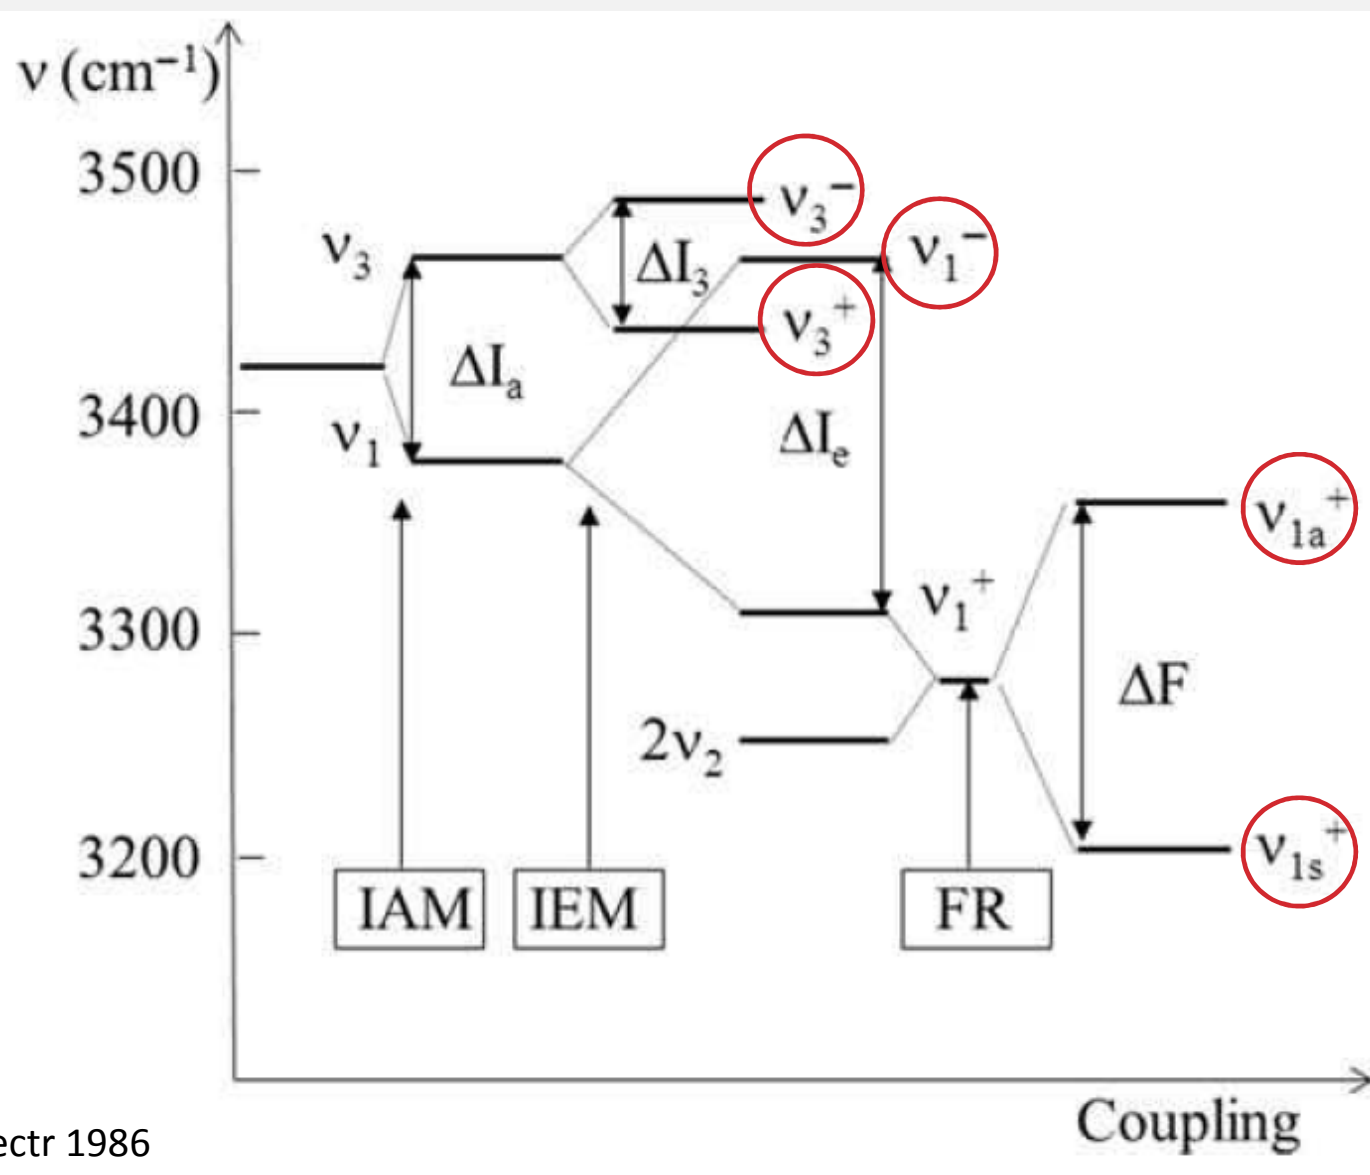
$\nu$ (cm$^{-1}$)

3500

3400

3300

3200

$\nu_3$

$\nu_1$

$\Delta I_a$

$\Delta I_3$

$\nu_3^-$

$\nu_1^-$

$\nu_3^+$

$\Delta I_e$

$\nu_1^+$

$2\nu_2$

$\nu_{1a}^+$

$\Delta F$

$\nu_{1s}^+$

IAM

IEM

FR

Coupling

ectr 1986